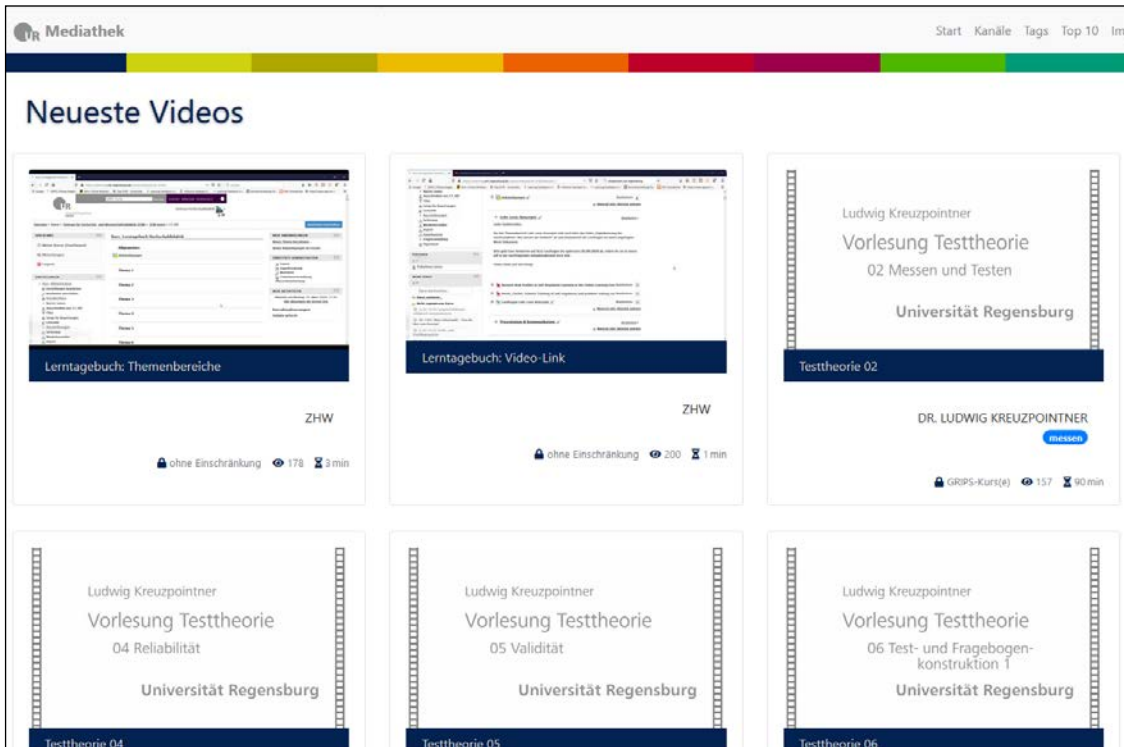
UR Mediathek

Start Kanäle Tags Top 10 Im

Neueste Videos

Lerntagebuch: Themenbereiche

ZHW

ohne Einschränkung 178 3 min

Lerntagebuch: Video-Link

ZHW

ohne Einschränkung 200 1 min

Ludwig Kreuzpointner

Vorlesung Testtheorie

02 Messen und Testen

Universität Regensburg

Testtheorie 02

DR. LUDWIG KREUZPOINTNER

messen

GRIPS-Kurs(e) 157 90 min

Ludwig Kreuzpointner

Vorlesung Testtheorie

04 Reliabilität

Universität Regensburg

Testtheorie 04

Ludwig Kreuzpointner

Vorlesung Testtheorie

05 Validität

Universität Regensburg

Testtheorie 05

Ludwig Kreuzpointner

Vorlesung Testtheorie

06 Test- und Fragebogenkonstruktion 1

Universität Regensburg

Testtheorie 06